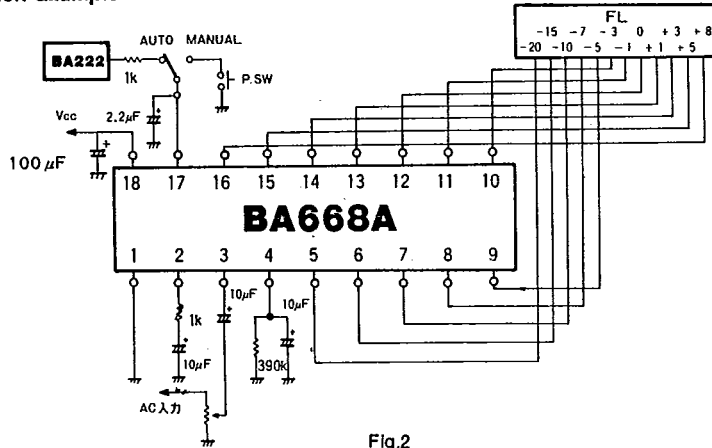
ion example

FL
-15 -7 -3 0 +3 +8
-20 -10 -5 -1 +1 +5

BA222
1k
AUTO MANUAL
P.SW
Vcc
2.2$\mu$F
100$\mu$F

18 17 16 15 14 13 12 11 10
BA668A
1 2 3 4 5 6 7 8 9

1k
10$\mu$F
10$\mu$F
10$\mu$F
390k
AC入力

Fig.2